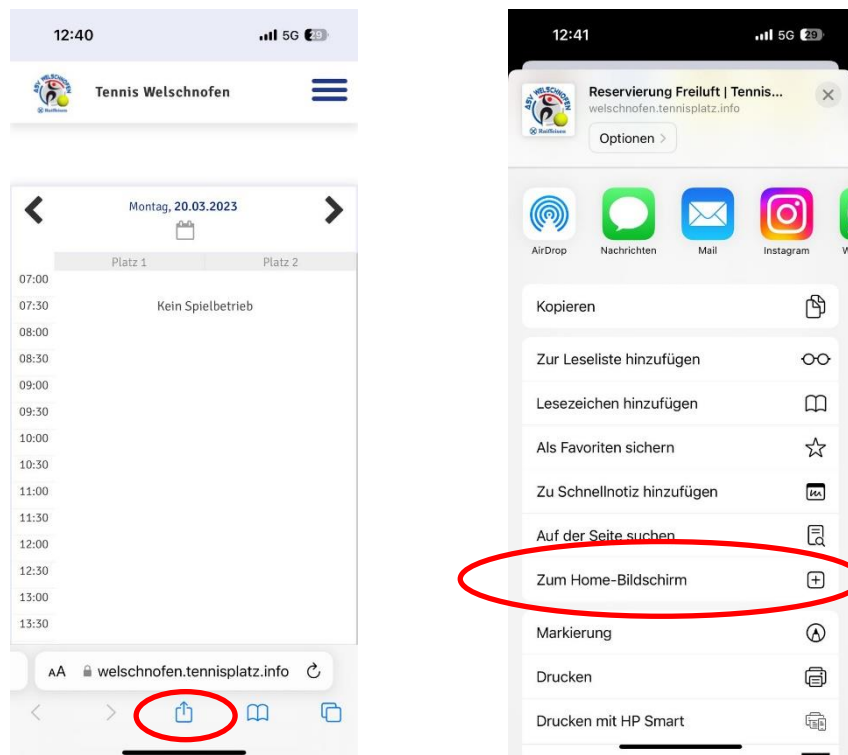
12:40

5G 29

ASV WELSCHNOFEN Raiffeisen

Tennis Welschnofen

Montag, 20.03.2023

| | Platz 1 | Platz 2 |
|---|---|---|
| 07:00 | | |
| 07:30 | Kein Spielbetrieb | |
| 08:00 | | |
| 08:30 | | |
| 09:00 | | |
| 09:30 | | |
| 10:00 | | |
| 10:30 | | |
| 11:00 | | |
| 11:30 | | |
| 12:00 | | |
| 12:30 | | |
| 13:00 | | |
| 13:30 | | |

AA welschnofen.tennisplatz.info

12:41

5G 29

ASV WELSCHNOFEN Raiffeisen

Reservierung Freiluft | Tennis...
welschnofen.tennisplatz.info

Optionen >

AirDrop

Nachrichten

Mail

Instagram

W

Kopieren

Zur Leseliste hinzufügen

Lesezeichen hinzufügen

Als Favoriten sichern

Zu Schnellnotiz hinzufügen

Auf der Seite suchen

Zum Home-Bildschirm

Markierung

Drucken

Drucken mit HP Smart